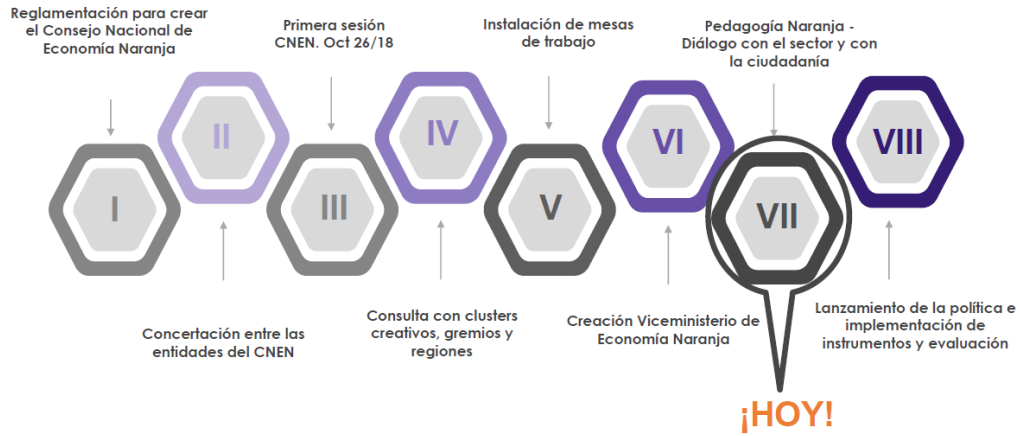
Reglamentación para crear el Consejo Nacional de Economía Naranja

Primera sesión CNEN. Oct 26/18

Instalación de mesas de trabajo

Pedagogía Naranja - Diálogo con el sector y con la ciudadanía

I

II

III

IV

V

VI

VII

VIII

Concertación entre las entidades del CNEN

Consulta con clusters creativos, gremios y regiones

Creación Viceministerio de Economía Naranja

Lanzamiento de la política e implementación de instrumentos y evaluación

¡HOY!